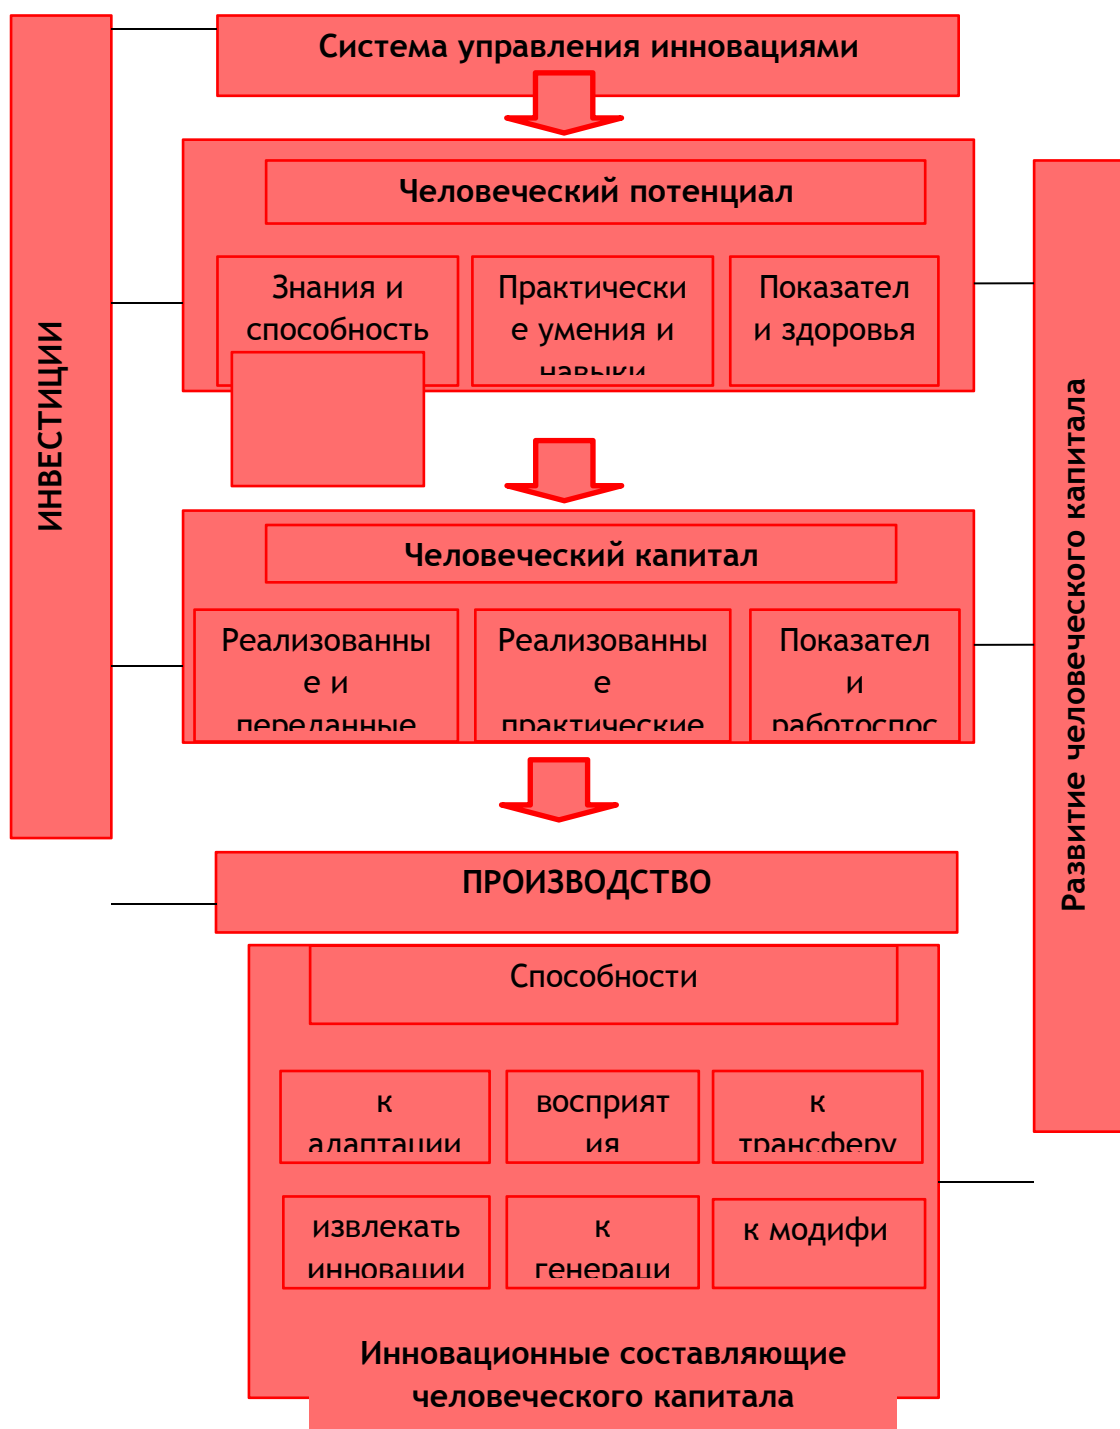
ИНВЕСТИЦИИ

Система управления инновациями

Человеческий потенциал

Знания и способность

Практически е умения и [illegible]

Показател и здоровья

Человеческий капитал

Реализованны е и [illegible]

Реализованны е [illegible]

Показател и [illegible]

Развитие человеческого капитала

ПРОИЗВОДСТВО

Способности

к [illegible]

восприят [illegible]

к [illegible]

извлекать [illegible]

к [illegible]

к модифи

Инновационные составляющие человеческого капитала